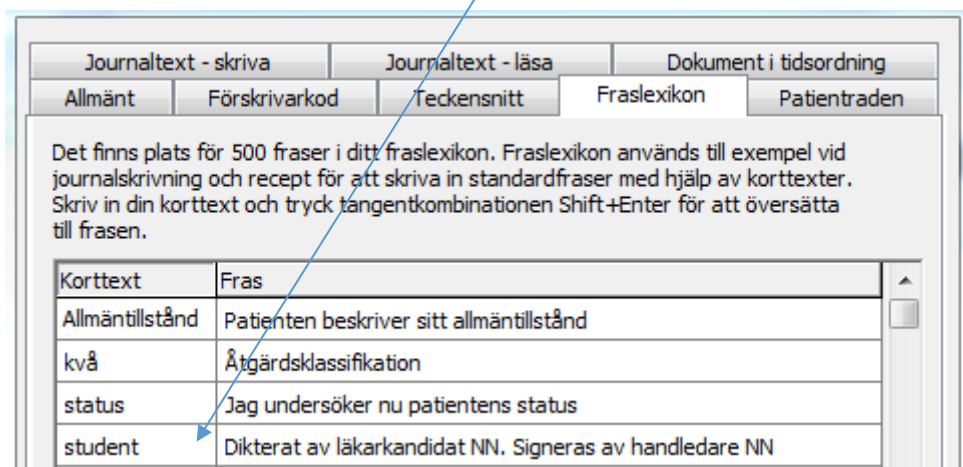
Journaltext - skriva | Journaltext - läsa | Dokument i tidsordning
Allmänt | Förskrivarkod | Teckensnitt | Fraslexikon | Patientraden

Det finns plats för 500 fraser i ditt fraslexikon. Fraslexikon används till exempel vid journalskrivning och recept för att skriva in standardfraser med hjälp av korttexter. Skriv in din korttext och tryck tangentkombinationen Shift+Enter för att översätta till frasen.

| Korttext | Fras |
|---|---|
| Allmäntillstånd | Patienten beskriver sitt allmäntillstånd |
| kvå | Åtgärdsklassifikation |
| status | Jag undersöker nu patientens status |
| student | Dikterat av läkarkandidat NN. Signeras av handledare NN |